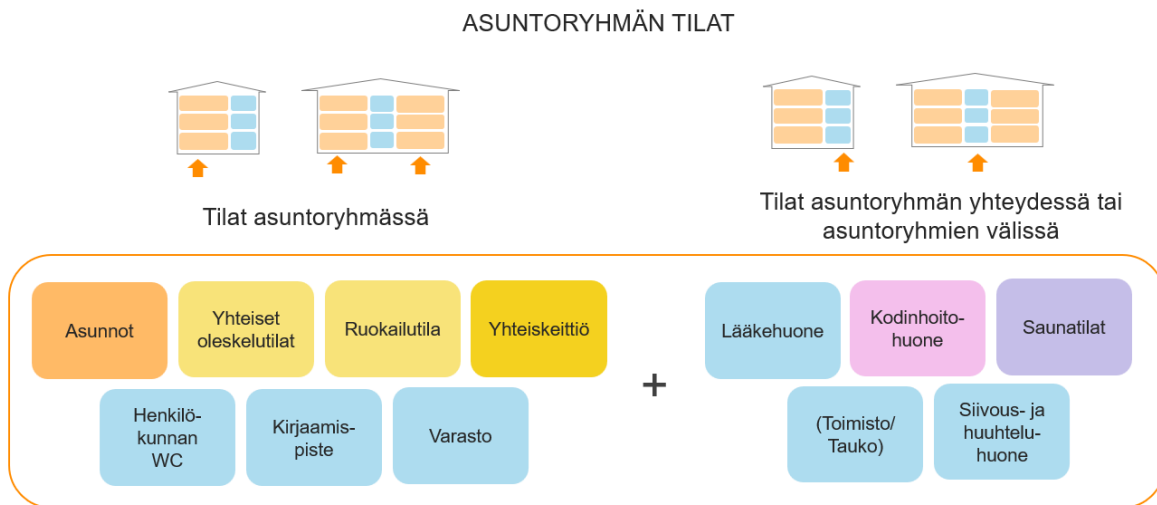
ASUNTORYHMÄN TILAT

Tilat asuntoryhmässä

Tilat asuntoryhmän yhteydessä tai asuntoryhmien välissä

Asunnot

Yhteiset oleskelutilat

Ruokailutila

Yhteiskeittiö

Henkilökunnan WC

Kirjaamispiste

Varasto

+

Lääkehuone

Kodinhoitohuone

Saunatilat

(Toimisto/ Tauko)

Siivous- ja huuhteluhuone